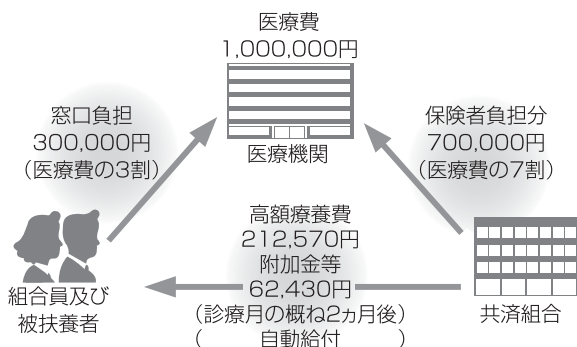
医療費
1,000,000円

医療機関

窓口負担
300,000円
（医療費の3割）

保険者負担分
700,000円
（医療費の7割）

高額療養費
212,570円
附加金等
62,430円
（診療月の概ね2ヵ月後
自動給付）

組合員及び
被扶養者

共済組合